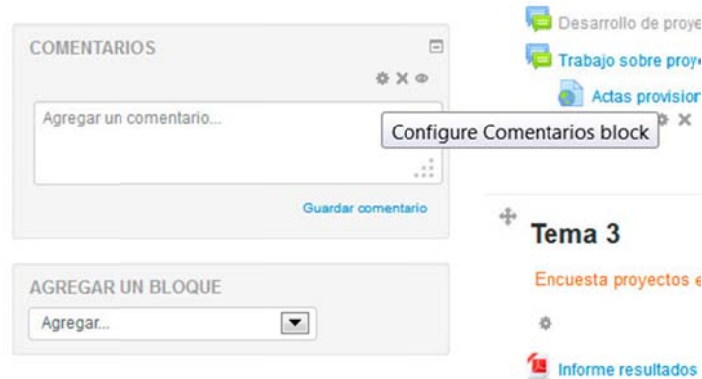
COMENTARIOS

Agregar un comentario...

Configure Comentarios block

Guardar comentario

AGREGAR UN BLOQUE

Agregar...

Desarrollo de proye

Trabajo sobre proy

Actas provisior

Tema 3

Encuesta proyectos e

Informe resultados